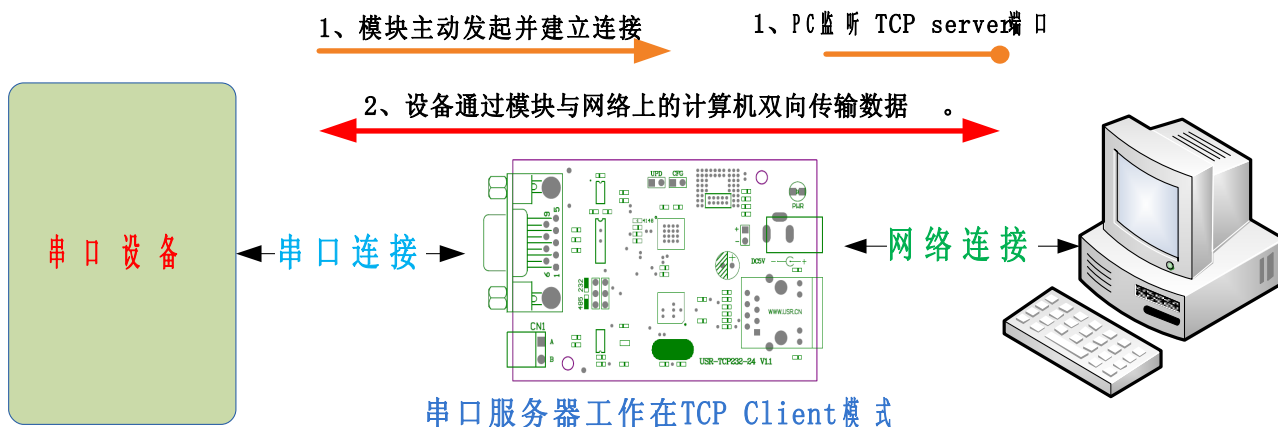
1、模块主动发起并建立连接

1、PC监听 TCP server端口

2、设备通过模块与网络上的计算机双向传输数据 。

串口设备

串口连接

网络连接

UPD CFG

PWR

CN1

A

B

DC5V

WWW.USR.CN

USR-TCP232-24 V1.1

485 232

串口服务器工作在TCP Client模式